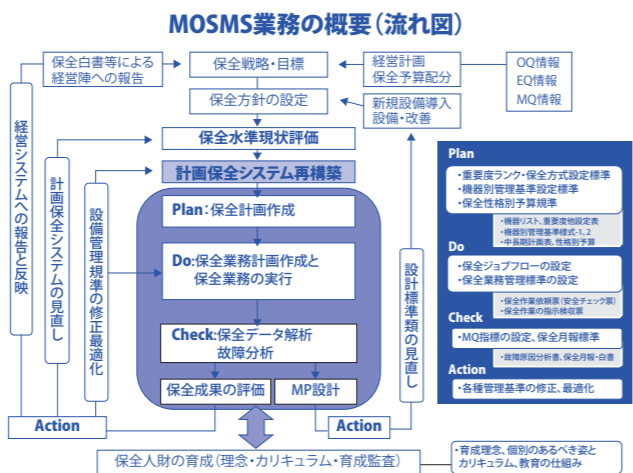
MOSMS業務の概要（流れ図）

保全白書等による経営陣への報告

保全戦略・目標

経営計画
保全予算配分

OQ情報
EQ情報
MQ情報

保全方針の設定

新規設備導入
設備・改善

経営システムへの報告と反映

保全水準現状評価

計画保全システム再構築

計画保全システムの見直し

設備管理規準の修正最適化

Plan：保全計画作成

Do：保全業務計画作成と保全業務の実行

Check：保全データ解析
故障分析

保全成果の評価

MP設計

設計標準類の見直し

Action

Action

保全人財の育成（理念・カリキュラム・育成監査）

・育成理念、個別のあるべき姿と
カリキュラム、教育の仕組み

Plan
・重要度ランク・保全方式設定標準
・機器別管理基準設定標準
・保全性格別予算規準
・機器リスト、重要度格設定表
・機器別管理基準様式-1、2
・中長期計画表、性格別予算

Do
・保全ジョブフローの設定
・保全業務管理標準の設定
・保全作業依頼票（安全チェック票）
・保全作業の指示検収票

Check
・MQ指標の設定、保全月報標準
・故障原因分析書、保全月報・白書

Action
・各種管理基準の修正、最適化